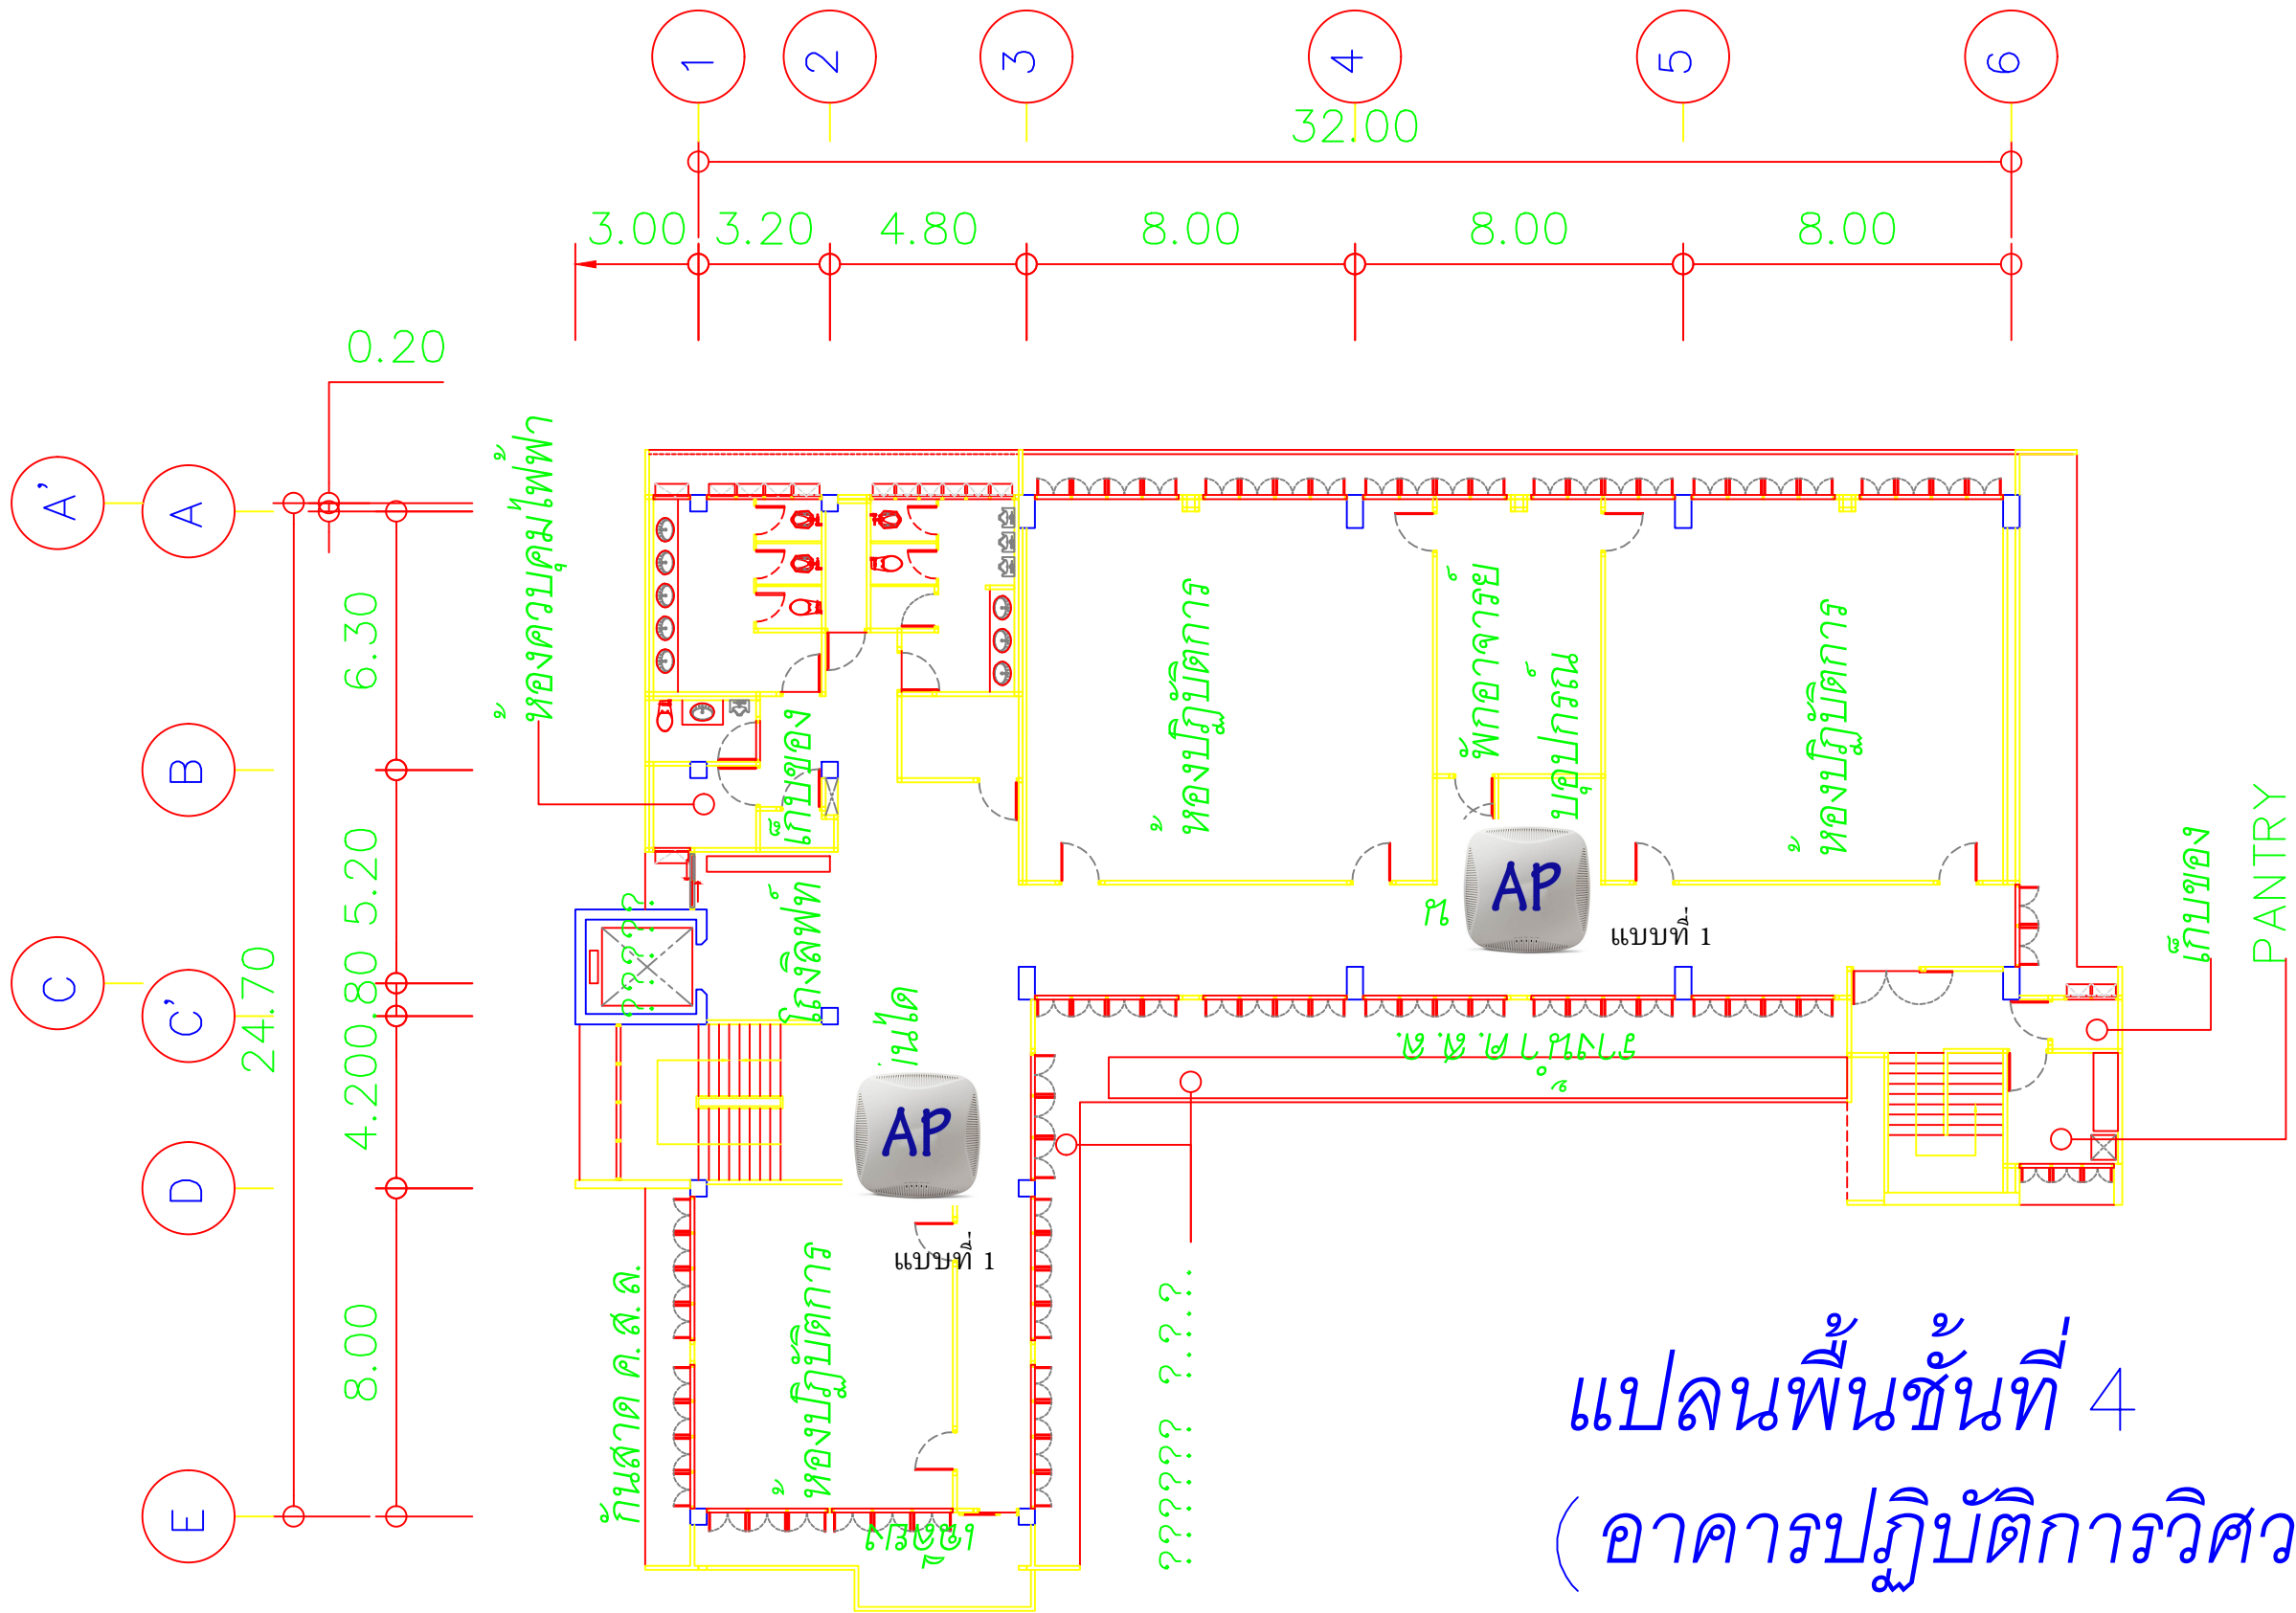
1
2
3
4
5
6
32.00
3.00
3.20
4.80
8.00
8.00
8.00
0.20
A'
A
B
C
C'
D
E
6.30
5.20
0.80
4.20
24.70
8.00
ห้องควบคุมไฟฟ้า
ห้องปฏิบัติการ
พักอาจารย์
เก็บอุปกรณ์
ห้องปฏิบัติการ
เก็บของ
โถงลิฟท์
????
ที่
AP
แบบที่ 1
เก็บของ
PANTRY
ระเบียง ค.ส.ล.
ทางเดิน
AP
แบบที่ 1
กันสาด ค.ส.ล.
ห้องปฏิบัติการ
ระเบียง
?????? ?.?.?.
แปลนพื้นชั้นที่ 4
( อาคารปฏิบัติการวิศว